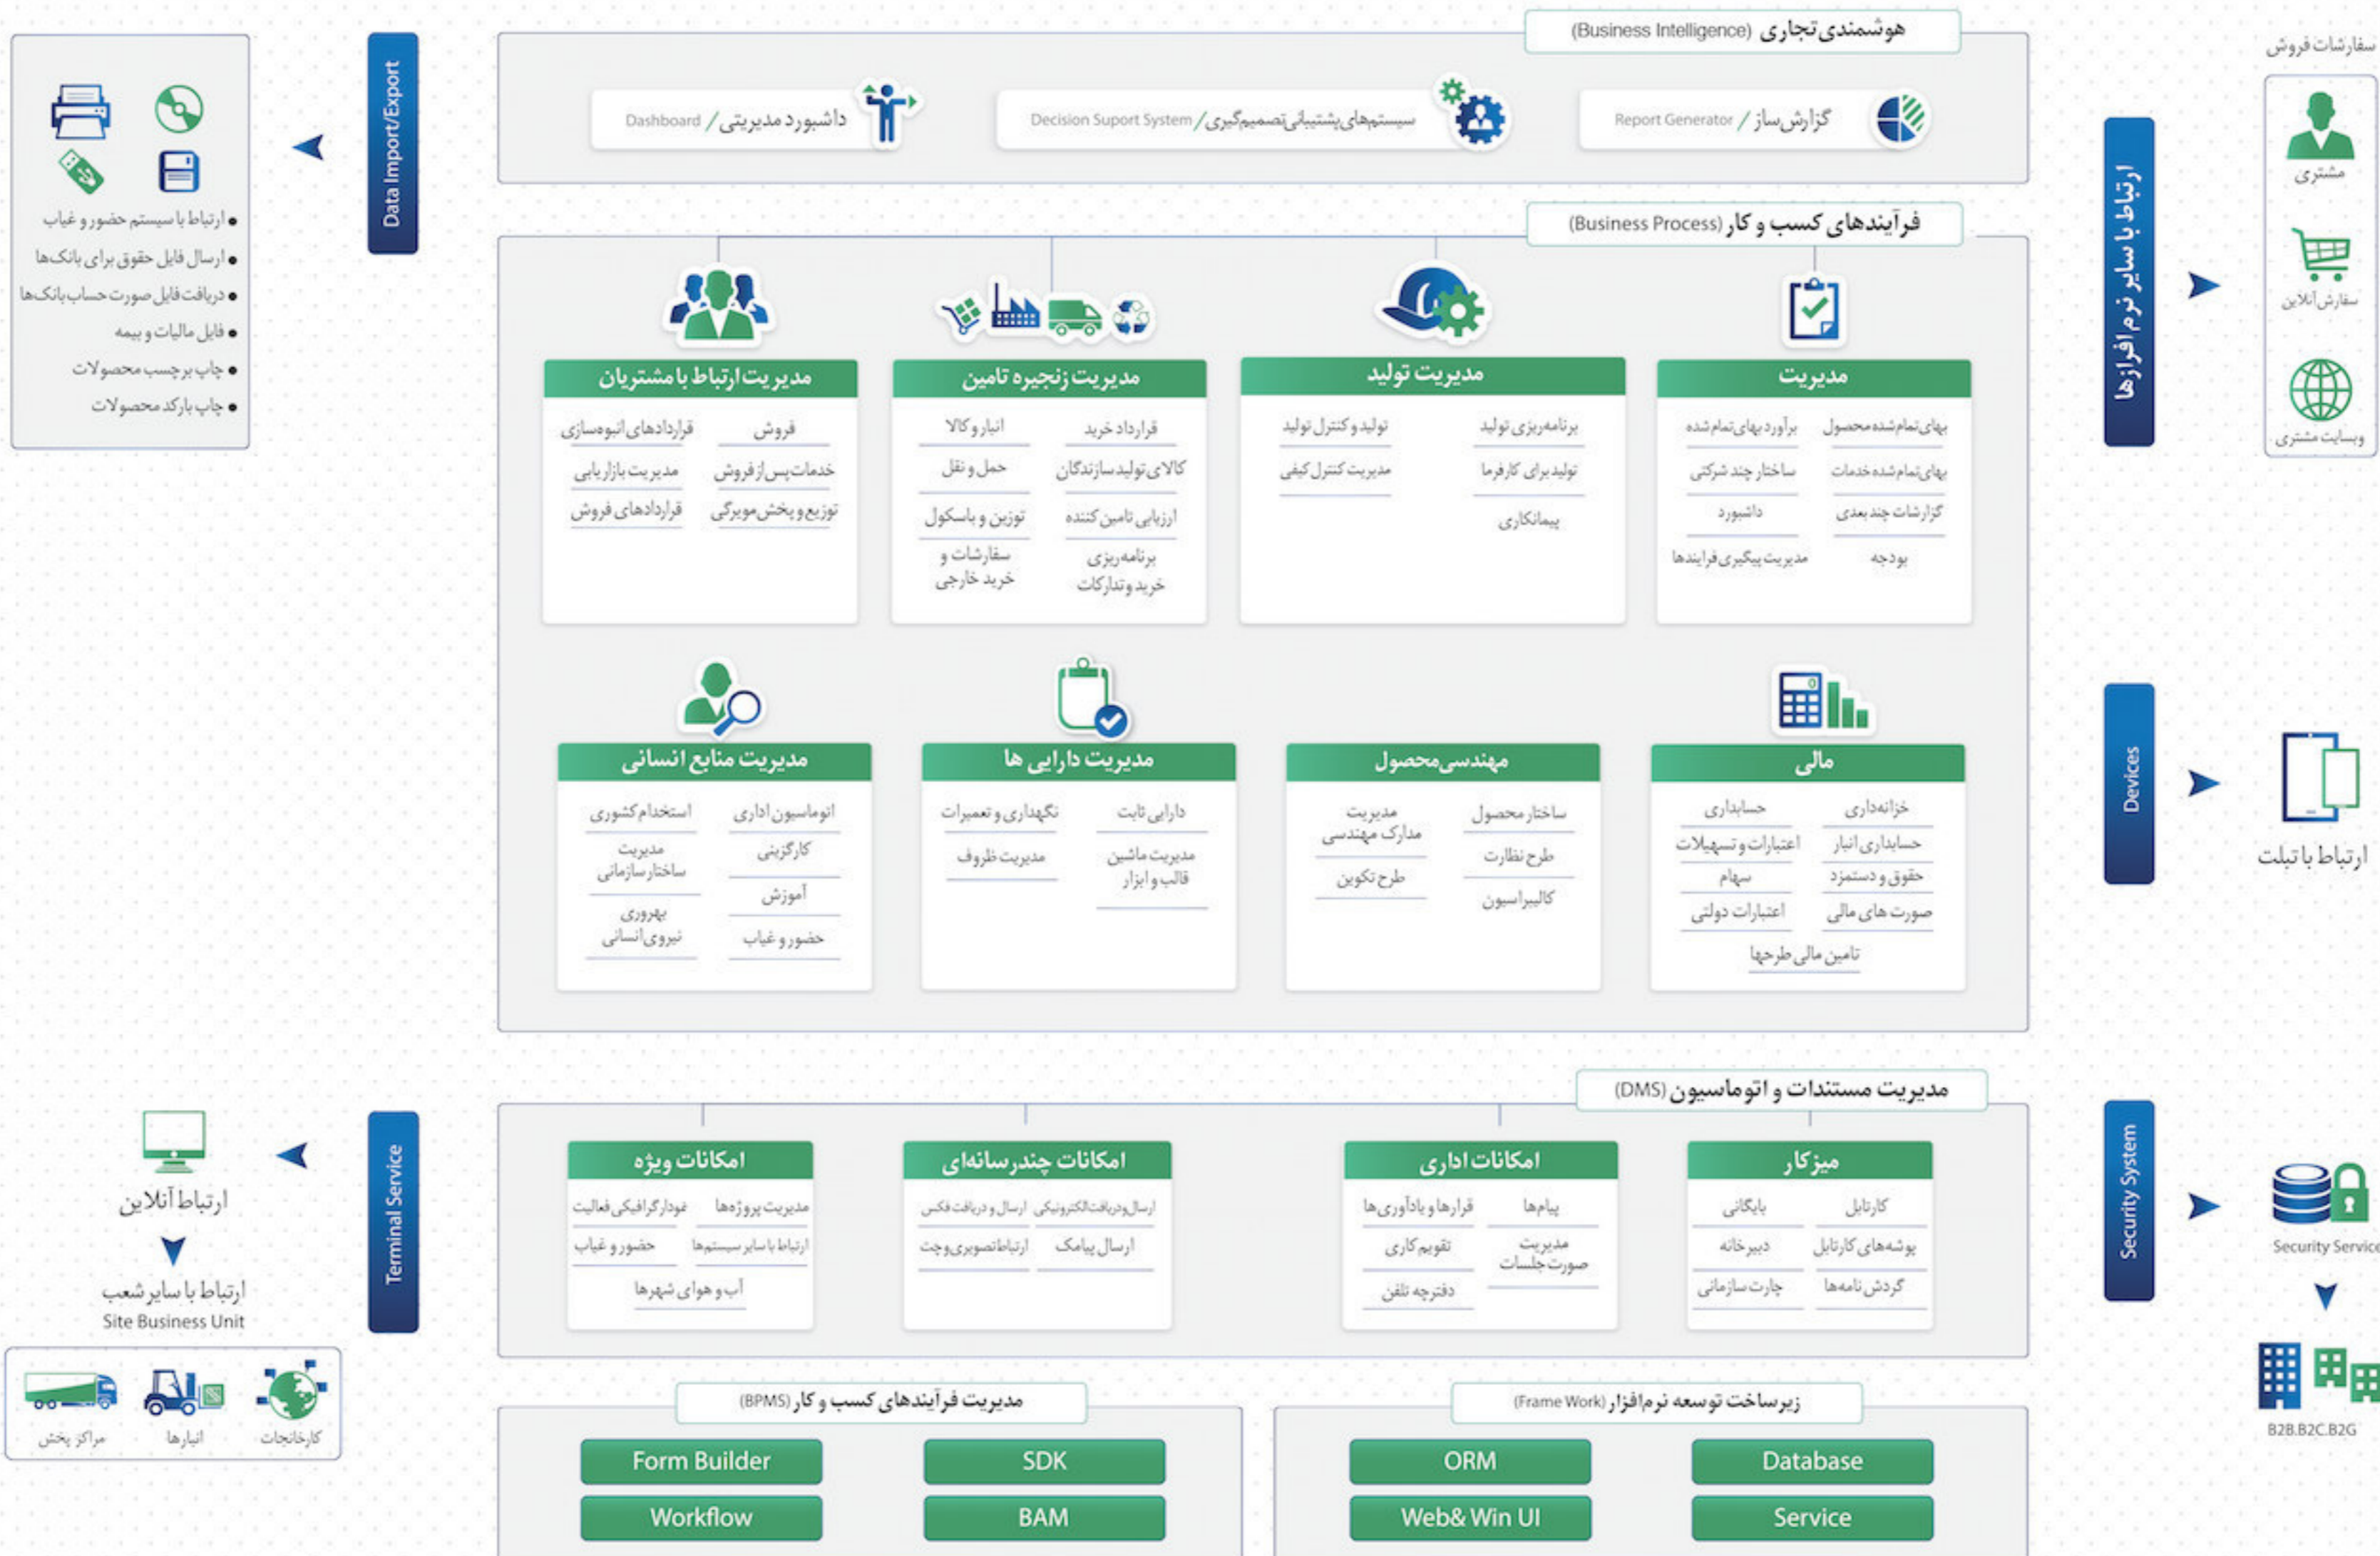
سفارشات فروش
مشتری
سفارش آنلاین
وبسایت مشتری

ارتباط با سایر نرم افزارها

هوشمندی تجاری (Business Intelligence)

گزارش ساز / Report Generator
سیستم‌های پشتیبانی تصمیم‌گیری / Decision Suport System
داشبورد مدیریتی / Dashboard

Data Import/Export

• ارتباط با سیستم حضور و غیاب
• ارسال فایل حقوق برای بانک‌ها
• دریافت فایل صورت حساب بانک‌ها
• فایل مالیات و بیمه
• چاپ برچسب محصولات
• چاپ بارکد محصولات

فرآیندهای کسب و کار (Business Process)

مدیریت
بهای تمام‌شده محصول
برآورد بهای تمام شده
بهای تمام‌شده خدمات
ساختار چند شرکتی
گزارشات چند بعدی
داشبورد
بودجه
مدیریت پیگیری فرایندها

مدیریت تولید
برنامه‌ریزی تولید
تولید و کنترل تولید
تولید برای کارفرما
مدیریت کنترل کیفی
پیمانکاری

مدیریت زنجیره تامین
قرارداد خرید
انبار و کالا
کالای تولیدسازندگان
حمل و نقل
ارزیابی تامین کننده
توزین و باسکول
برنامه‌ریزی خرید و تدارکات
سفارشات و خرید خارجی

مدیریت ارتباط با مشتریان
فروش
قراردادهای انبوه‌سازی
خدمات پس از فروش
مدیریت بازاریابی
توزیع و پخش مویرگی
قراردادهای فروش

Devices
ارتباط با تبلت

مالی
خزانه‌داری
حسابداری
حسابداری انبار
اعتبارات و تسهیلات
حقوق و دستمزد
سهام
صورت های مالی
اعتبارات دولتی
تامین مالی طرح‌ها

مهندسی محصول
ساختار محصول
مدیریت مدارک مهندسی
طرح نظارت
طرح تکوین
کالیبراسیون

مدیریت دارایی ها
دارایی ثابت
نگهداری و تعمیرات
مدیریت ماشین قالب و ابزار
مدیریت ظروف

مدیریت منابع انسانی
اتوماسیون اداری
استخدام کشوری
کارگزینی
مدیریت ساختار سازمانی
آموزش
بهروری نیروی انسانی
حضور و غیاب

مدیریت مستندات و اتوماسیون (DMS)

Security System
Security Service
B2B.B2C.B2G

میزکار
کارتابل
بایگانی
پوشه‌های کارتابل
دبیرخانه
گردش نامه‌ها
چارت سازمانی

امکانات اداری
پیام‌ها
قرارها و یادآوری‌ها
مدیریت صورت جلسات
تقویم کاری
دفترچه تلفن

امکانات چندرسانه‌ای
ارسال و دریافت الکترونیکی
ارسال و دریافت فکس
ارسال پیامک
ارتباط تصویری و چت

امکانات ویژه
مدیریت پروژه‌ها
نمودار گرافیکی فعالیت
ارتباط با سایر سیستم‌ها
حضور و غیاب
آب و هوای شهرها

Terminal Service
ارتباط آنلاین
ارتباط با سایر شعب
Site Business Unit
کارخانجات
انبارها
مراکز پخش

زیرساخت توسعه نرم‌افزار (Frame Work)
Database
ORM
Service
Web& Win UI

مدیریت فرآیندهای کسب و کار (BPMS)
SDK
Form Builder
BAM
Workflow